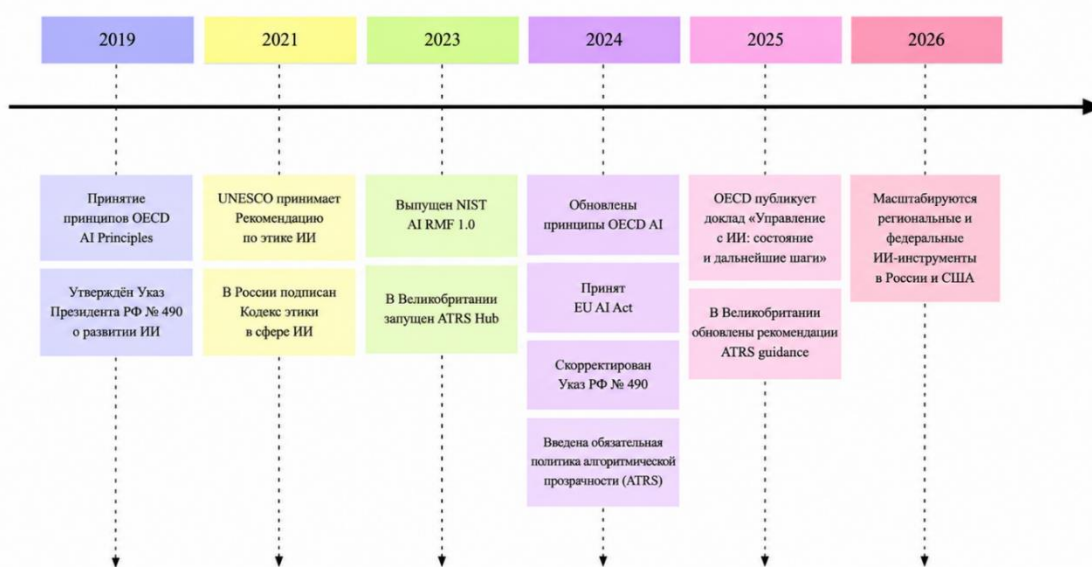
2019

Принятие принципов OECD AI Principles

Утверждён Указ Президента РФ № 490 о развитии ИИ

2021

UNESCO принимает Рекомендацию по этике ИИ

В России подписан Кодекс этики в сфере ИИ

2023

Выпущен NIST AI RMF 1.0

В Великобритании запущен ATRS Hub

2024

Обновлены принципы OECD AI

Принят EU AI Act

Скорректирован Указ РФ № 490

Введена обязательная политика алгоритмической прозрачности (ATRS)

2025

OECD публикует доклад «Управление с ИИ: состояние и дальнейшие шаги»

В Великобритании обновлены рекомендации ATRS guidance

2026

Масштабируются региональные и федеральные ИИ-инструменты в России и США